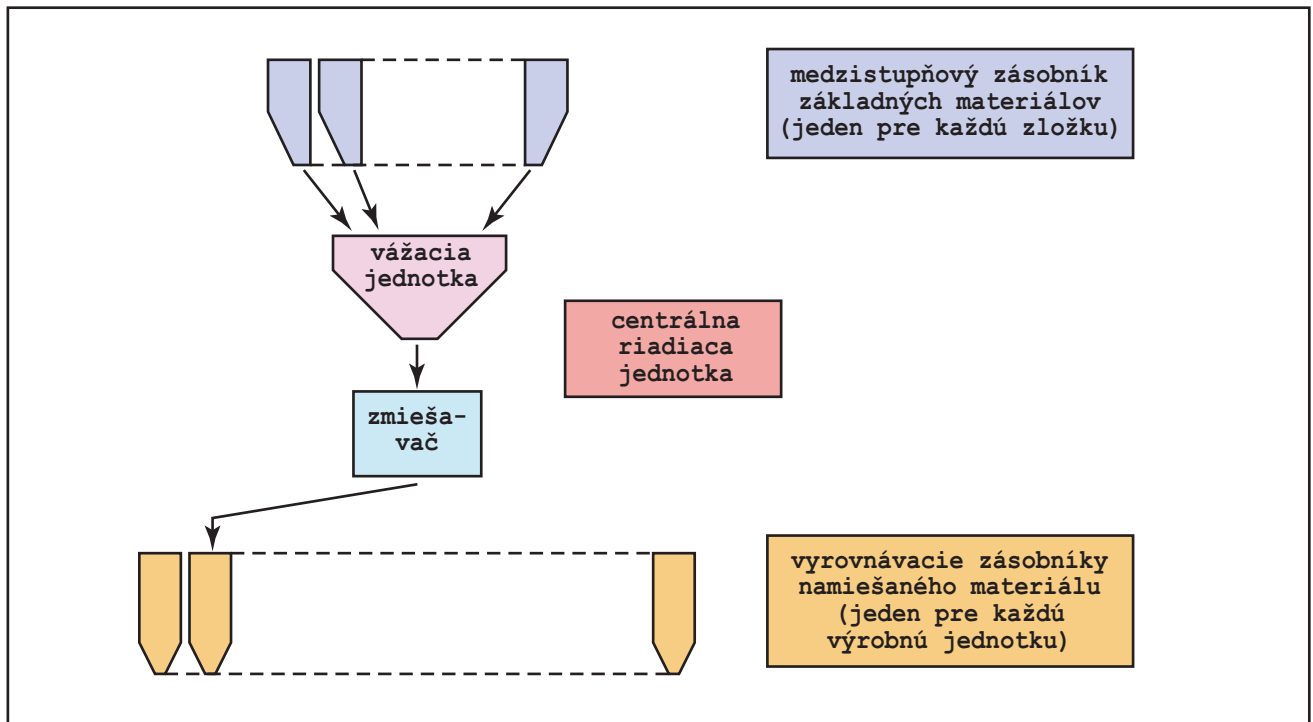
medzistupňový zásobník základných materiálov (jeden pre každú zložku)

vážacia jednotka

centrálna riadiaca jednotka

zmiešavač

vyrovnávacie zásobníky namiešaného materiálu (jeden pre každú výrobnú jednotku)